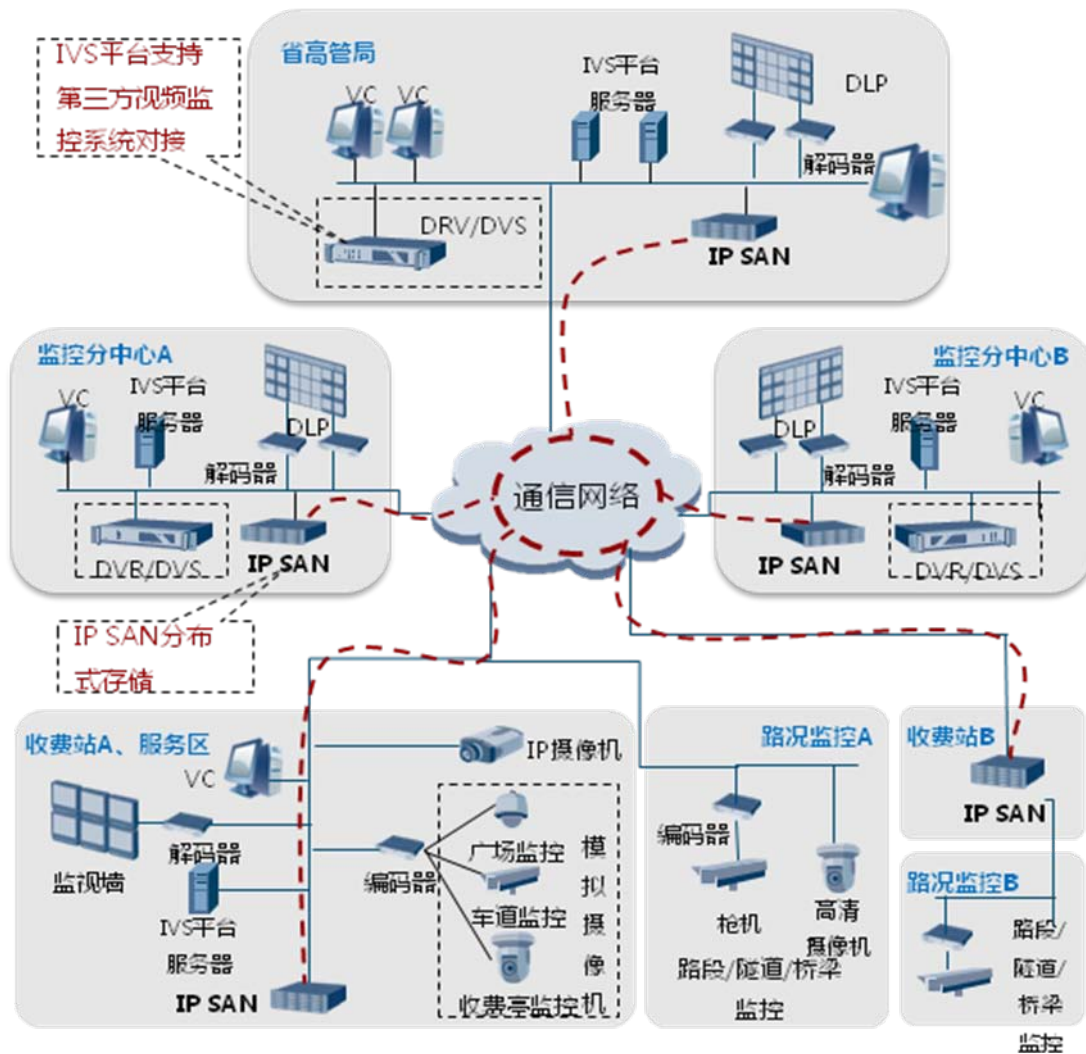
IVS平台支持第三方视频监控系统对接

省高管局

VC VC

IVS平台服务器

DLP

解码器

DRV/DVS

IP SAN

监控分中心A

VC

IVS平台服务器

DLP

解码器

DVR/DVS

IP SAN

通信网络

监控分中心B

IVS平台服务器

VC

DLP

解码器

IP SAN

DVR/DVS

IP SAN分布式存储

收费站A、服务区

IP摄像机

VC

监视墙

解码器

编码器

广场监控

车道监控

收费亭监控机

模拟摄像

IVS平台服务器

IP SAN

路况监控A

编码器

枪机

高清摄像机

路段/隧道/桥梁监控

收费站B

IP SAN

路况监控B

路段/隧道/桥梁监控